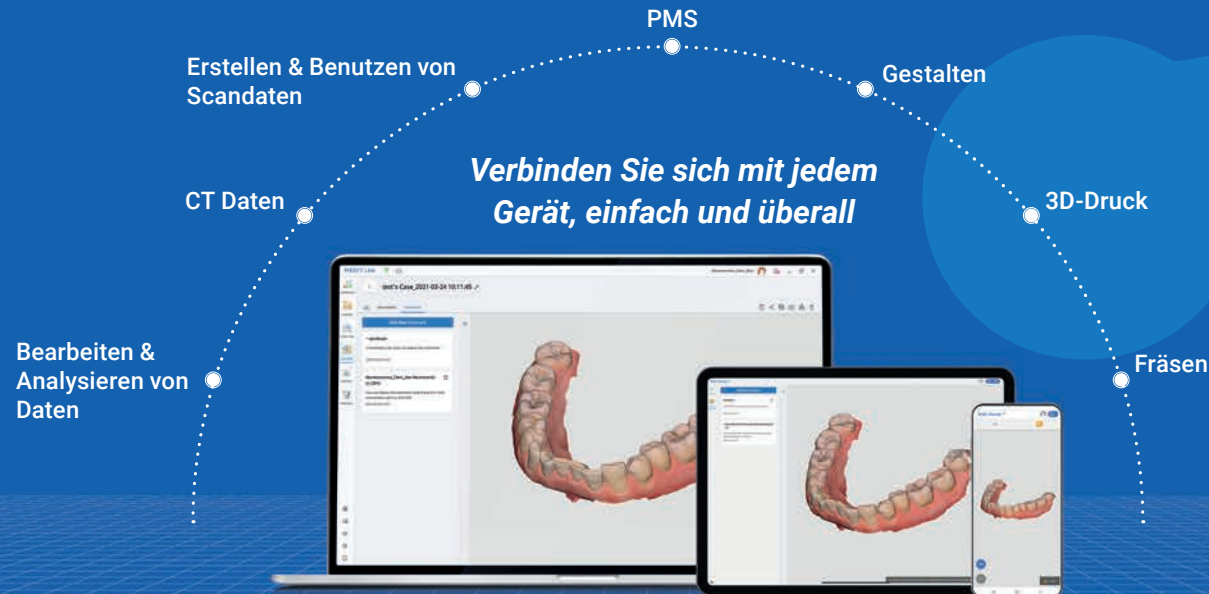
PMS

Erstellen & Benutzen von Scandaten

Gestalten

Verbinden Sie sich mit jedem Gerät, einfach und überall

CT Daten

3D-Druck

Bearbeiten & Analysieren von Daten

Fräsen

MEDIT Link

test's Case_2021-03-24 10:11:45